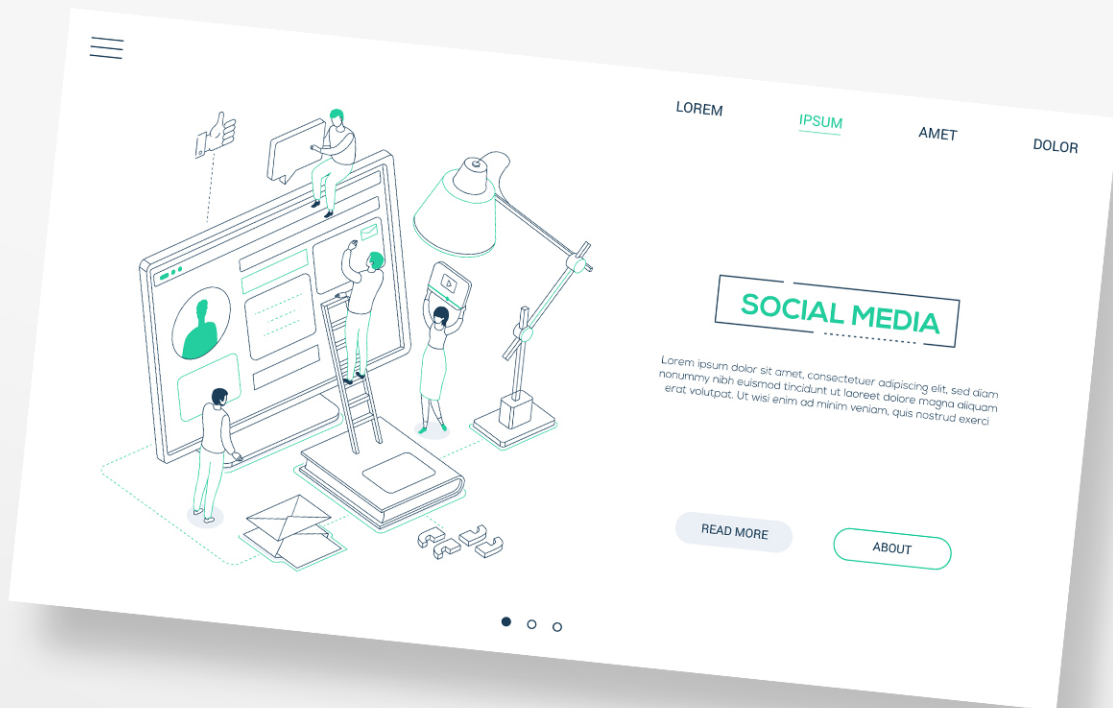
LOREM IPSUM AMET DOLOR

SOCIAL MEDIA

Lorem ipsum dolor sit amet, consectetuer adipiscing elit, sed diam nonummy nibh euismod tincidunt ut laoreet dolore magna aliquam erat volutpat. Ut wisi enim ad minim veniam, quis nostrud exerci

READ MORE

ABOUT